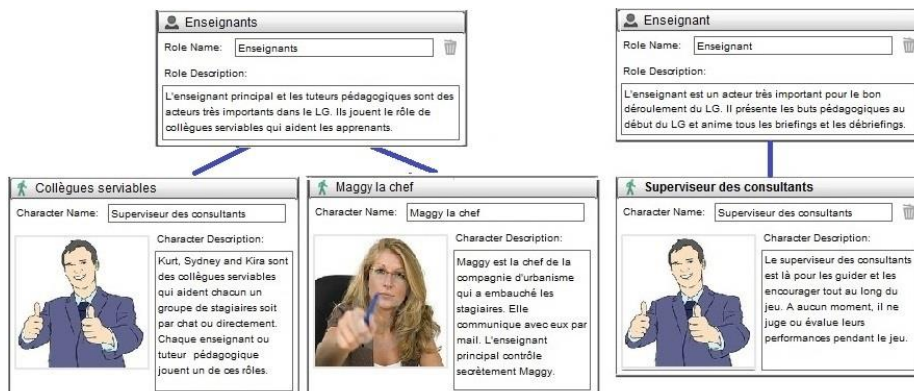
Enseignants

Role Name: Enseignants

Role Description:

L'enseignant principal et les tuteurs pédagogiques sont des acteurs très importants dans le LG. Ils jouent le rôle de collègues serviables qui aident les apprenants.

Collègues serviables

Character Name: Superviseur des consultants

Character Description:

Kurt, Sydney and Kira sont des collègues serviables qui aident chacun un groupe de stagiaires soit par chat ou directement. Chaque enseignant ou tuteur pédagogique jouent un de ces rôles.

Maggy la chef

Character Name: Maggy la chef

Character Description:

Maggy est la chef de la compagnie d'urbanisme qui a embauché les stagiaires. Elle communique avec eux par mail. L'enseignant principal contrôle secrètement Maggy.

Enseignant

Role Name: Enseignant

Role Description:

L'enseignant est un acteur très important pour le bon déroulement du LG. Il présente les buts pédagogiques au début du LG et anime tous les briefings et les débriefings.

Superviseur des consultants

Character Name: Superviseur des consultants

Character Description:

Le superviseur des consultants est là pour les guider et les encourager tout au long du jeu. A aucun moment, il ne juge ou évalue leurs performances pendant le jeu.